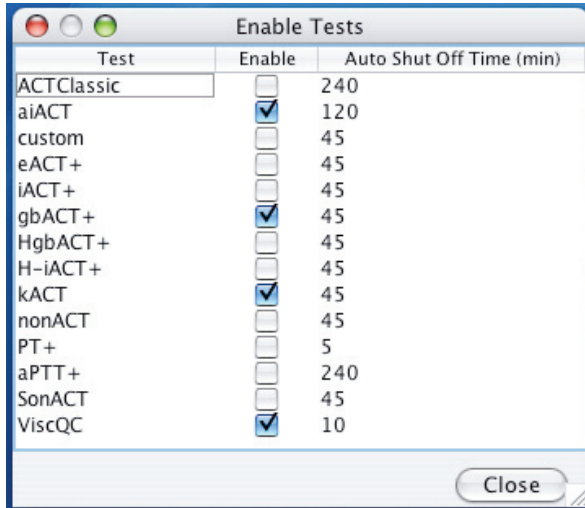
Enable Tests

| Test | Enable | Auto Shut Off Time (min) |
|---|---|---|
| ACTClassic | ☐ | 240 |
| aiACT | ☑ | 120 |
| custom | ☐ | 45 |
| eACT+ | ☐ | 45 |
| iACT+ | ☐ | 45 |
| gbACT+ | ☑ | 45 |
| HgbACT+ | ☐ | 45 |
| H-iACT+ | ☐ | 45 |
| kACT | ☑ | 45 |
| nonACT | ☐ | 45 |
| PT+ | ☐ | 5 |
| aPTT+ | ☐ | 240 |
| SonACT | ☐ | 45 |
| ViscQC | ☑ | 10 |

Close